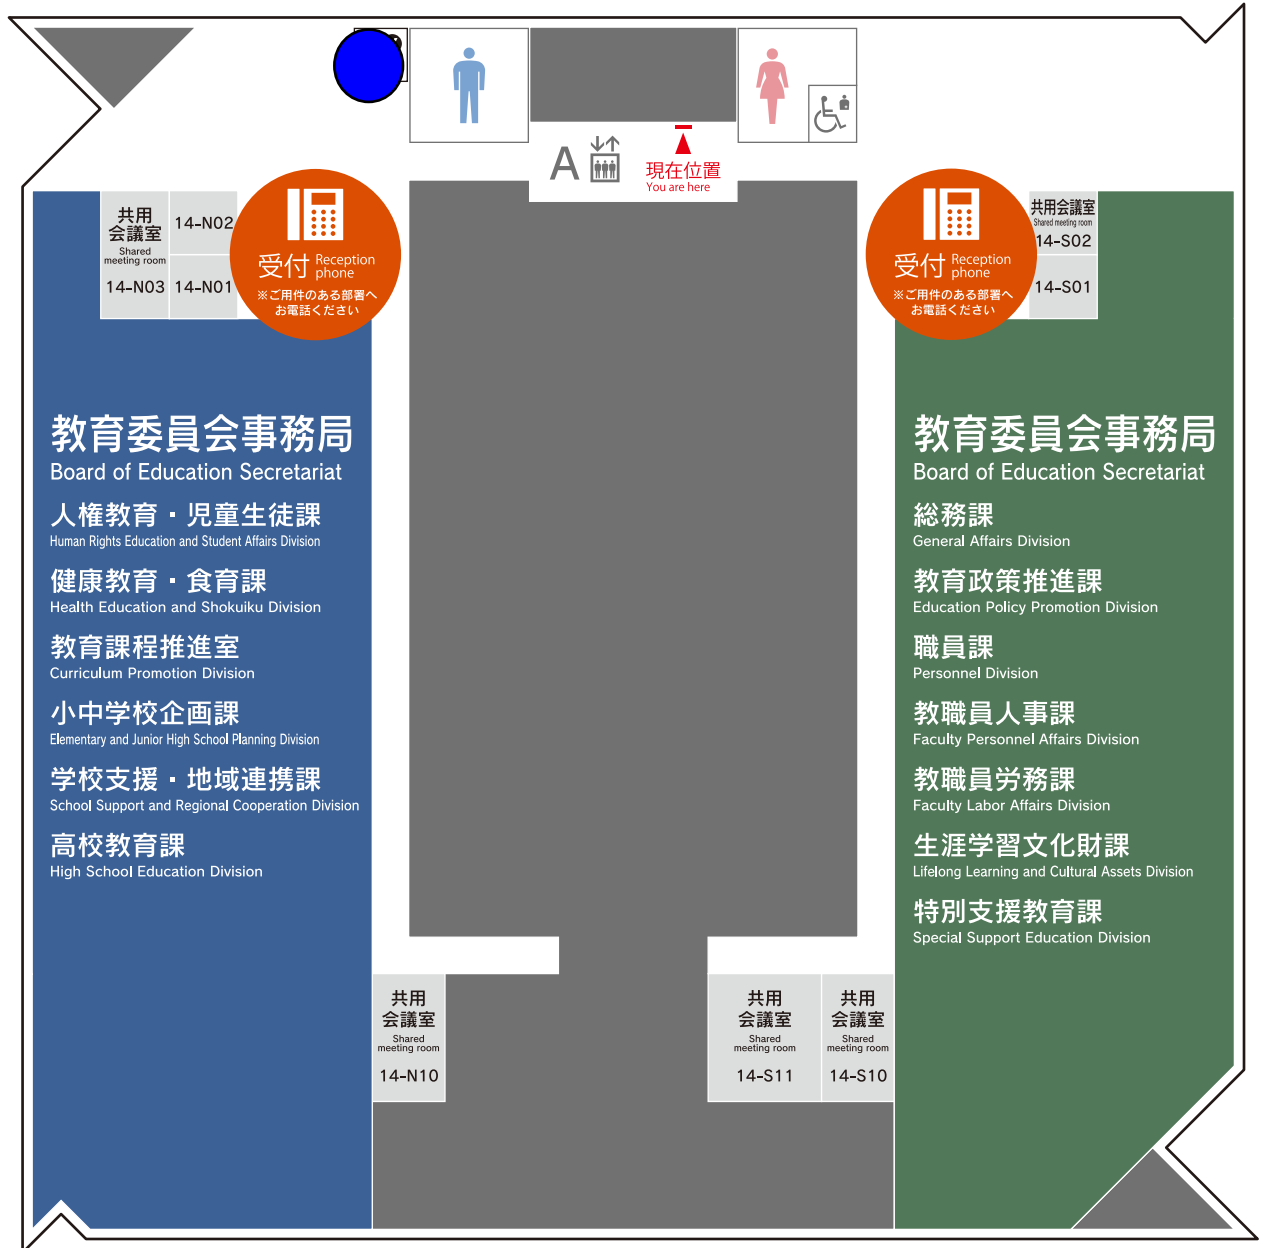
共用会議室
Shared meeting room
14-N03
14-N02
14-N01

受付 Reception phone
※ご用件のある部署へお電話ください

A

現在位置
You are here

受付 Reception phone
※ご用件のある部署へお電話ください

共用会議室
Shared meeting room
14-S02
14-S01

教育委員会事務局
Board of Education Secretariat

人権教育・児童生徒課
Human Rights Education and Student Affairs Division

健康教育・食育課
Health Education and Shokuiku Division

教育課程推進室
Curriculum Promotion Division

小中学校企画課
Elementary and Junior High School Planning Division

学校支援・地域連携課
School Support and Regional Cooperation Division

高校教育課
High School Education Division

教育委員会事務局
Board of Education Secretariat

総務課
General Affairs Division

教育政策推進課
Education Policy Promotion Division

職員課
Personnel Division

教職員人事課
Faculty Personnel Affairs Division

教職員労務課
Faculty Labor Affairs Division

生涯学習文化財課
Lifelong Learning and Cultural Assets Division

特別支援教育課
Special Support Education Division

共用会議室
Shared meeting room
14-N10

共用会議室
Shared meeting room
14-S11

共用会議室
Shared meeting room
14-S10